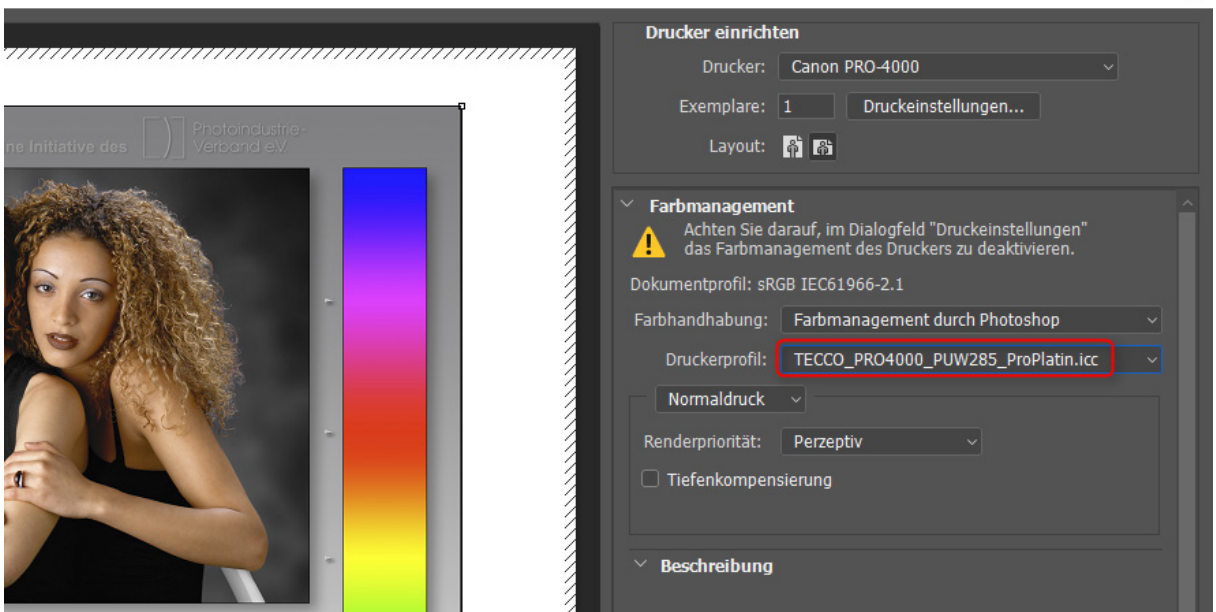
ne Initiative des Photoindustrie-Verband e.V.

Drucker einrichten

Drucker: Canon PRO-4000

Exemplare: 1 Druckeinstellungen...

Layout:

Farbmanagement

Achten Sie darauf, im Dialogfeld "Druckeinstellungen" das Farbmanagement des Druckers zu deaktivieren.

Dokumentprofil: sRGB IEC61966-2.1

Farbhandhabung: Farbmanagement durch Photoshop

Druckerprofil: TECCO_PRO4000_PUW285_ProPlatin.icc

Normaldruck

Renderpriorität: Perzeptiv

Tiefenkompensierung

Beschreibung